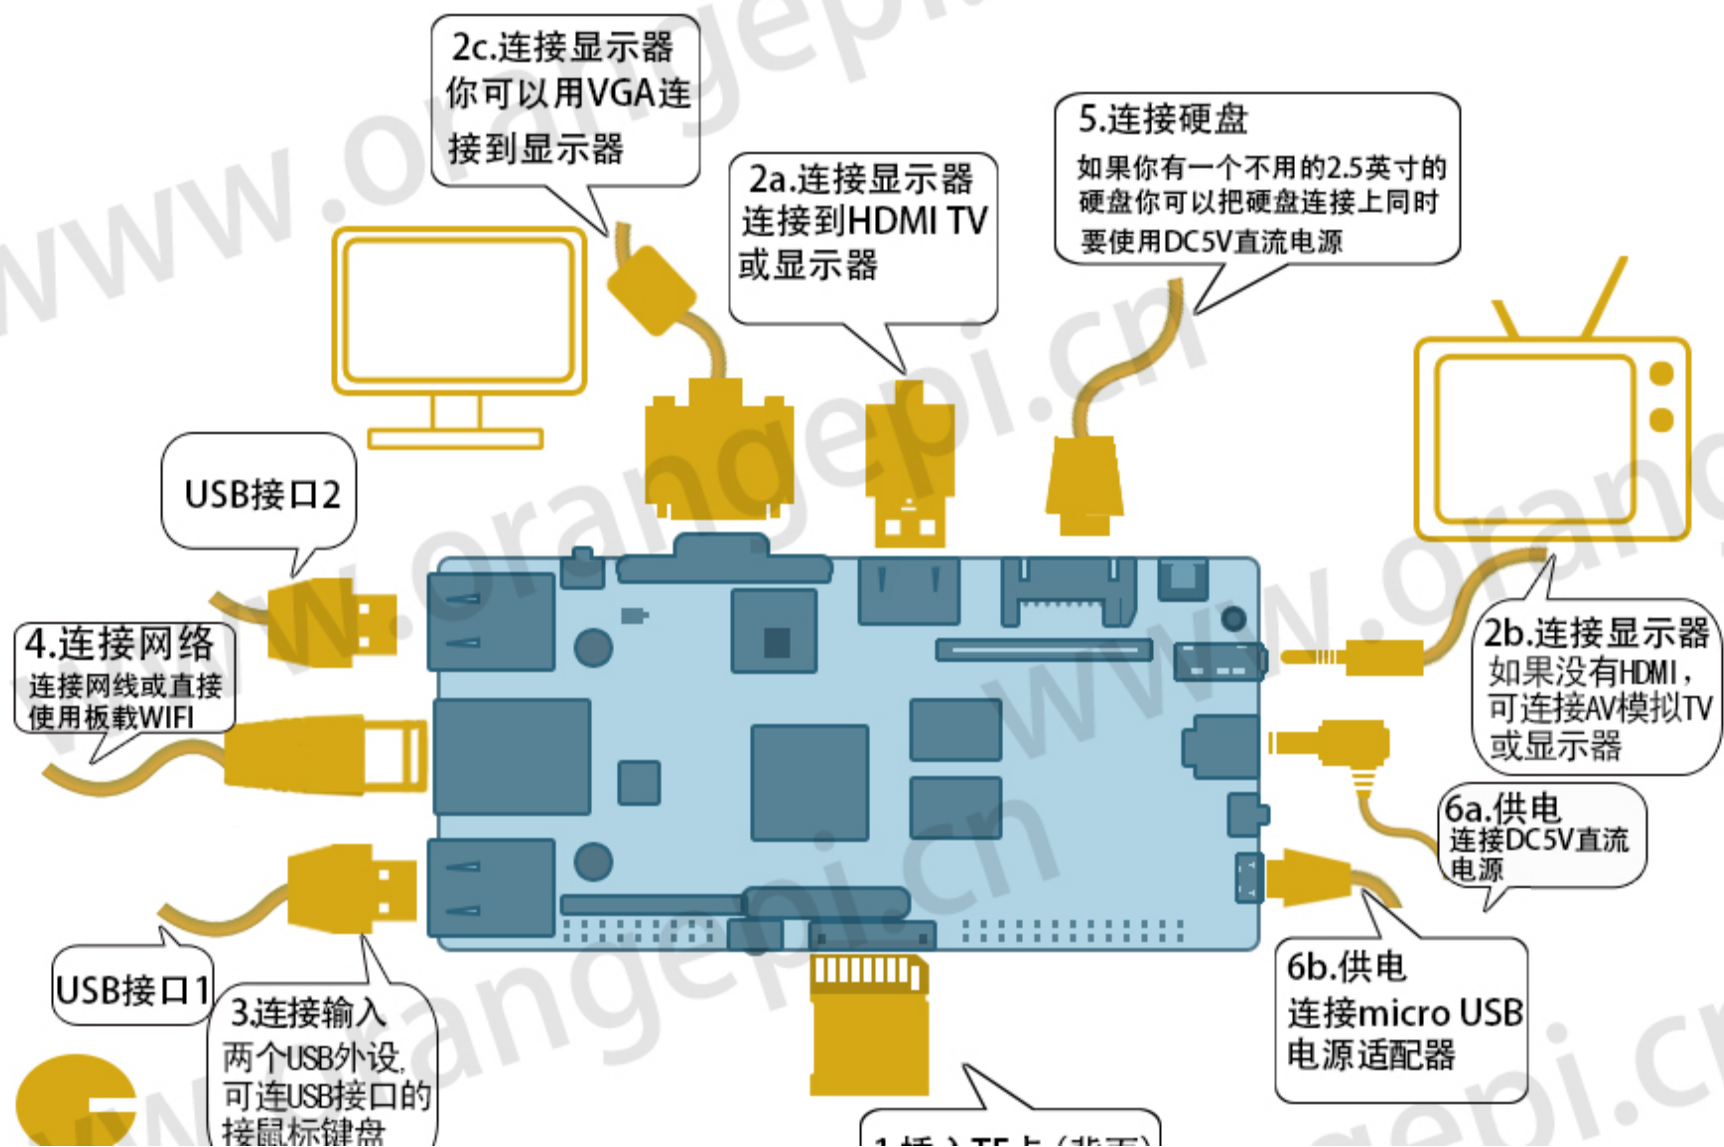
2c.连接显示器
你可以用VGA连接到显示器

2a.连接显示器
连接到HDMI TV或显示器

5.连接硬盘
如果你有一个不用的2.5英寸的硬盘你可以把硬盘连接上同时要使用DC5V直流电源

USB接口2

4.连接网络
连接网线或直接使用板载WIFI

2b.连接显示器
如果没有HDMI，可连接AV模拟TV或显示器

6a.供电
连接DC5V直流电源

USB接口1

3.连接输入
两个USB外设,可连USB接口的接鼠标键盘

6b.供电
连接micro USB电源适配器

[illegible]

www.orangepi.cn